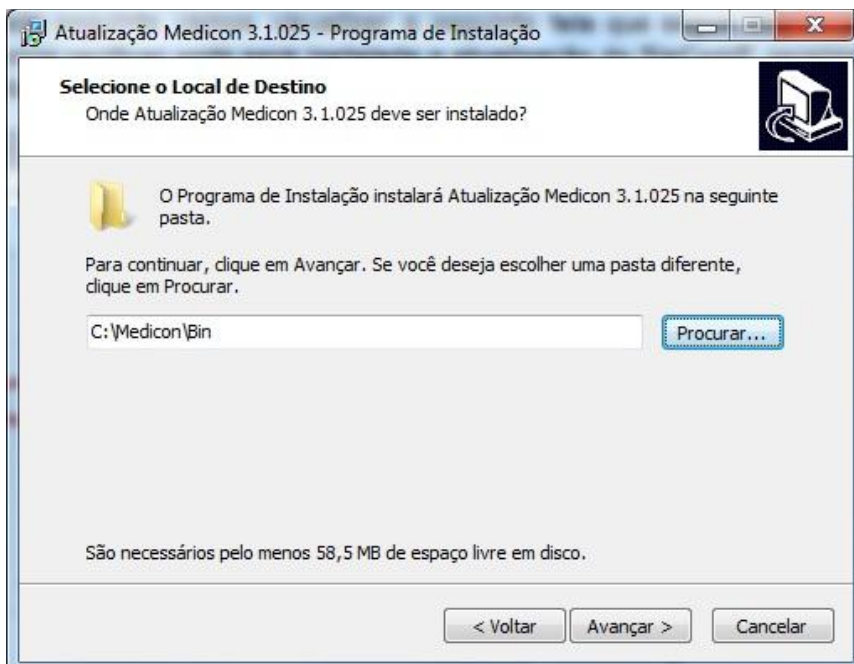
Atualização Medicon 3.1.025 - Programa de Instalação

Selecione o Local de Destino
Onde Atualização Medicon 3.1.025 deve ser instalado?

O Programa de Instalação instalará Atualização Medicon 3.1.025 na seguinte pasta.

Para continuar, clique em Avançar. Se você deseja escolher uma pasta diferente, clique em Procurar.

C:\Medicon\Bin

Procurar...

São necessários pelo menos 58,5 MB de espaço livre em disco.

< Voltar

Avançar >

Cancelar